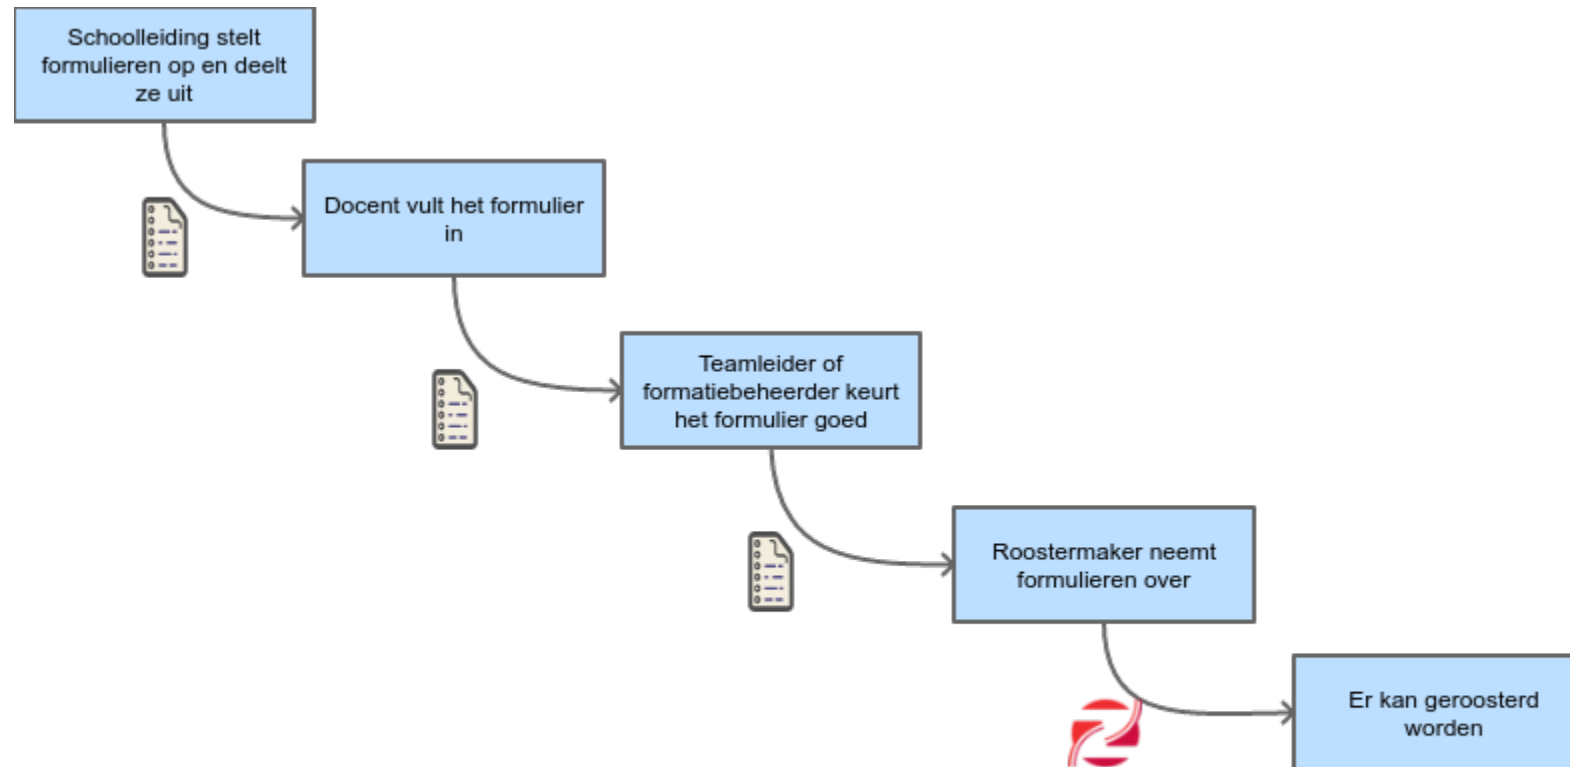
Schoolleiding stelt formulieren op en deelt ze uit

Docent vult het formulier in

Teamleider of formatiebeheerder keurt het formulier goed

Roostermaker neemt formulieren over

Er kan geroosterd worden